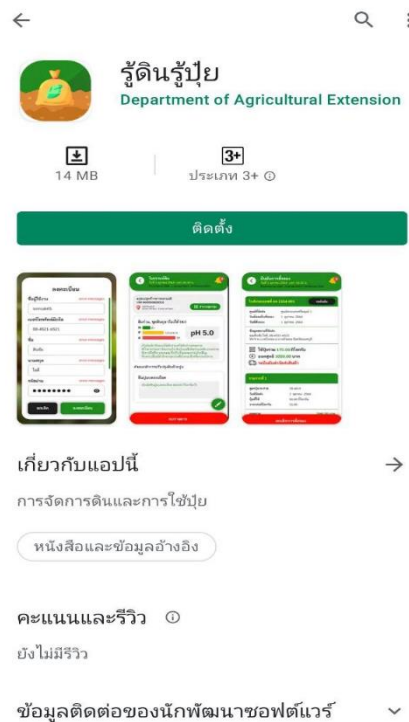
รู้ดินรู้ปุ๋ย
Department of Agricultural Extension

14 MB
3+
ประเภท 3+ ⓘ

ติดตั้ง

ลงทะเบียน
pH 5.0

เกี่ยวกับแอปนี้ →

การจัดการดินและการใช้ปุ๋ย

หนังสือและข้อมูลอ้างอิง

คะแนนและรีวิว ⓘ

ยังไม่มีรีวิว

ข้อมูลติดต่อของนักพัฒนาซอฟต์แวร์